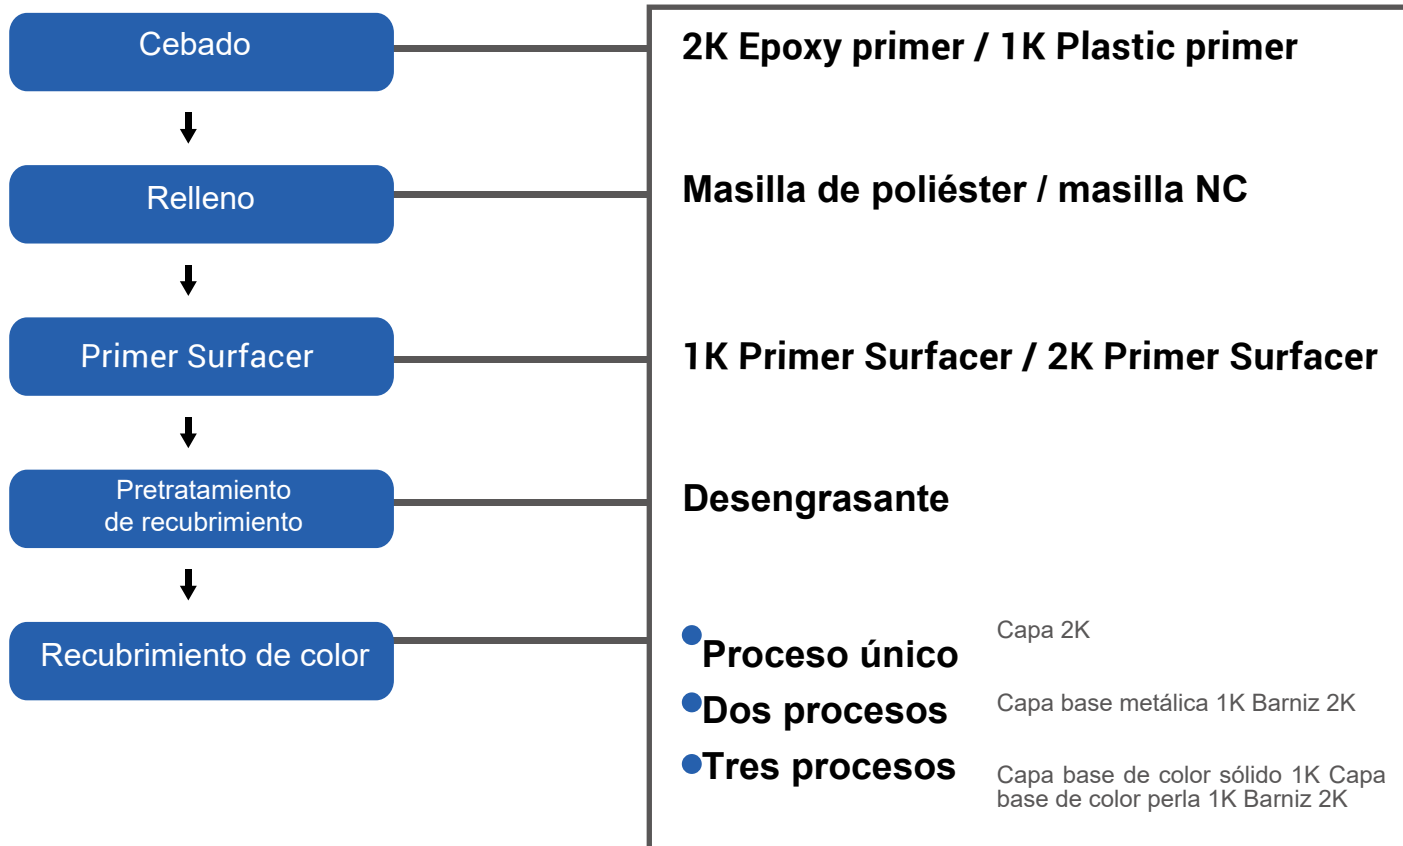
Cebado

Relleno

Primer Surfacer

Pretratamiento de recubrimiento

Recubrimiento de color

2K Epoxy primer / 1K Plastic primer

Masilla de poliéster / masilla NC

1K Primer Surfacer / 2K Primer Surfacer

Desengrasante

Proceso único

Capa 2K

Dos procesos

Capa base metálica 1K Barniz 2K

Tres procesos

Capa base de color sólido 1K Capa base de color perla 1K Barniz 2K